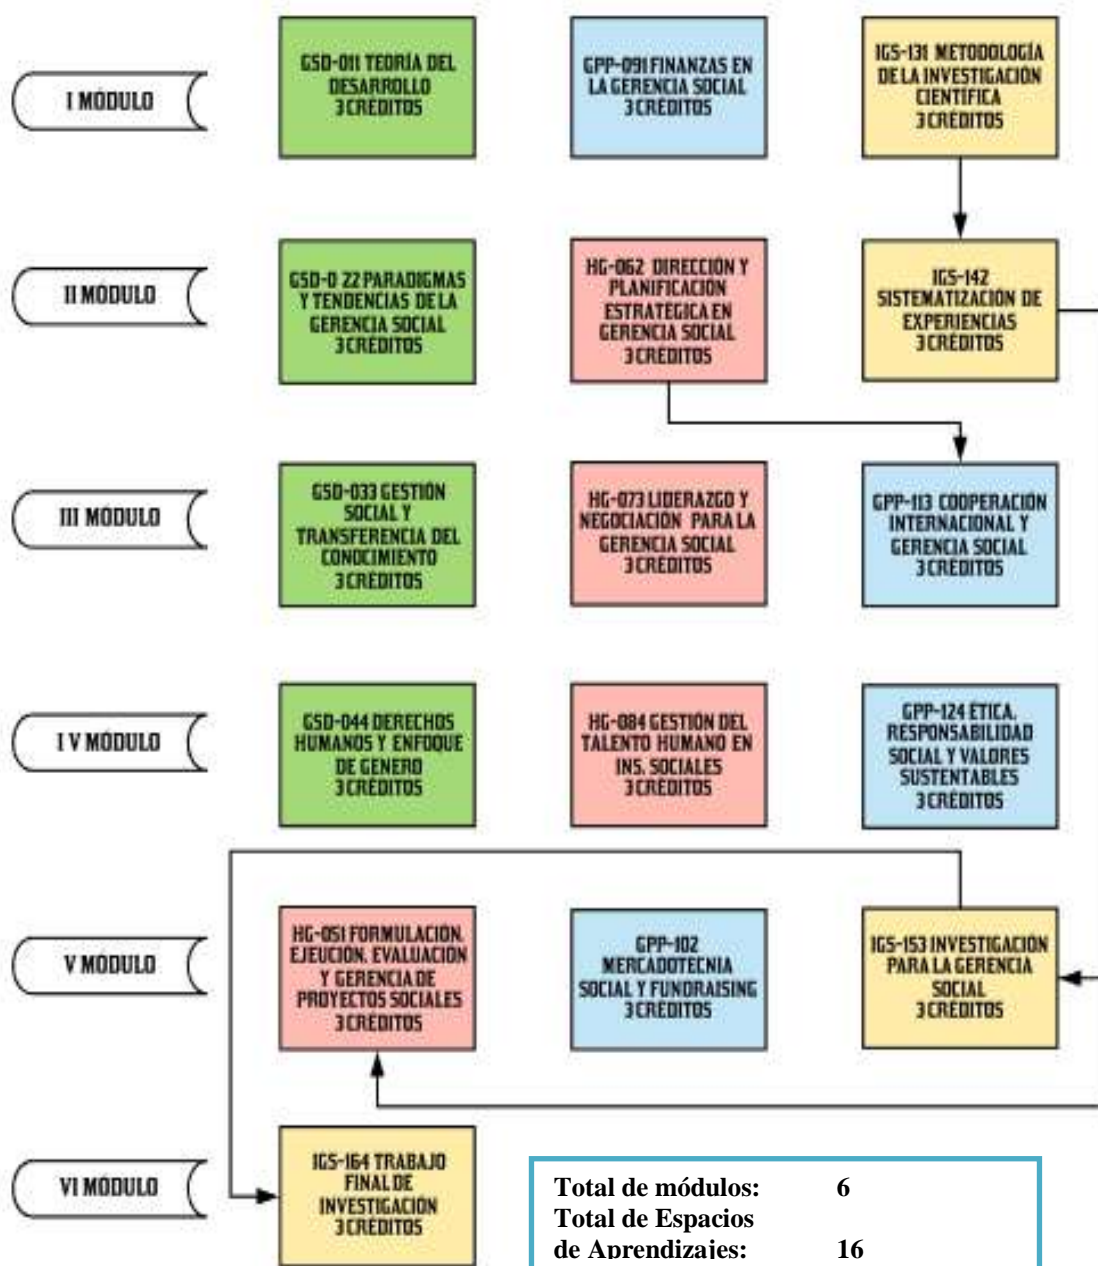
I MÓDULO

GSD-011 TEORÍA DEL DESARROLLO 3CRÉDITOS

GPP-091 FINANZAS EN LA GERENCIA SOCIAL 3CRÉDITOS

IGS-131 METODOLOGÍA DE LA INVESTIGACIÓN CIENTÍFICA 3CRÉDITOS

II MÓDULO

GSD-0 22 PARADIGMAS Y TENDENCIAS DE LA GERENCIA SOCIAL 3CRÉDITOS

HG-062 DIRECCIÓN Y PLANIFICACIÓN ESTRATÉGICA EN GERENCIA SOCIAL 3CRÉDITOS

IGS-142 SISTEMATIZACIÓN DE EXPERIENCIAS 3CRÉDITOS

III MÓDULO

GSD-033 GESTIÓN SOCIAL Y TRANSFERENCIA DEL CONOCIMIENTO 3CRÉDITOS

HG-073 LIDERAZGO Y NEGOCIACIÓN PARA LA GERENCIA SOCIAL 3CRÉDITOS

GPP-113 COOPERACIÓN INTERNACIONAL Y GERENCIA SOCIAL 3CRÉDITOS

I V MÓDULO

GSD-044 DERECHOS HUMANOS Y ENFOQUE DE GENERO 3CRÉDITOS

HG-084 GESTIÓN DEL TALENTO HUMANO EN INS. SOCIALES 3CRÉDITOS

GPP-124 ÉTICA, RESPONSABILIDAD SOCIAL Y VALORES SUSTENTABLES 3CRÉDITOS

V MÓDULO

HG-051 FORMULACIÓN, EJEUCIÓN, EVALUACIÓN Y GERENCIA DE PROYECTOS SOCIALES 3CRÉDITOS

GPP-102 MERCADOTECNIA SOCIAL Y FUNDRAISING 3CRÉDITOS

IGS-153 INVESTIGACIÓN PARA LA GERENCIA SOCIAL 3CRÉDITOS

VI MÓDULO

IGS-164 TRABAJO FINAL DE INVESTIGACIÓN 3CRÉDITOS

Total de módulos: 6
Total de Espacios de Aprendizajes: 16